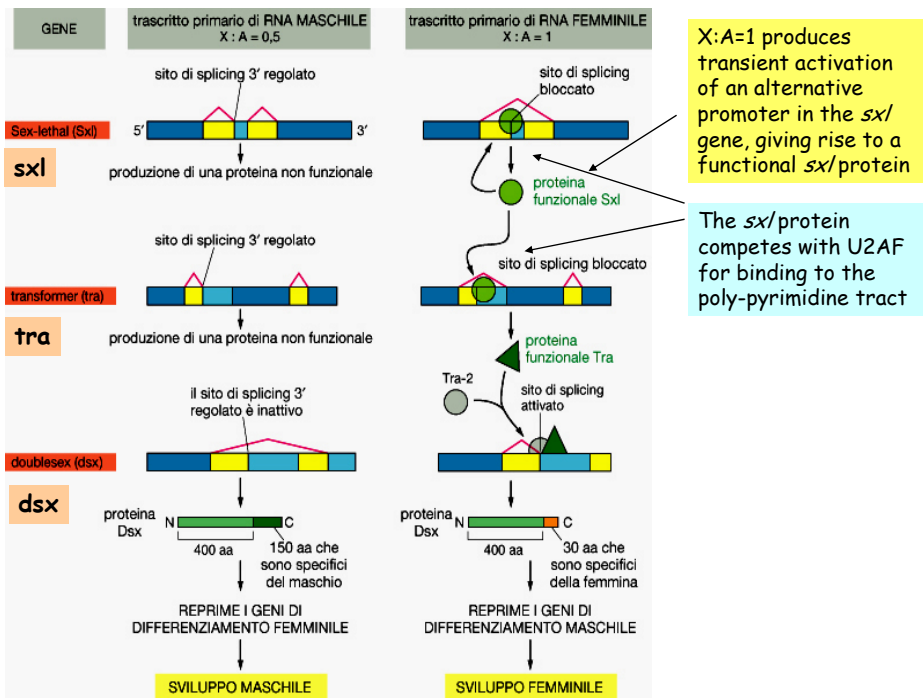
GENE

trascritto primario di RNA MASCHILE
X : A = 0,5

trascritto primario di RNA FEMMINILE
X : A = 1

X:A=1 produces transient activation of an alternative promoter in the *sxl* gene, giving rise to a functional *sxl* protein

sito di splicing 3′ regolato

sito di splicing bloccato

Sex-lethal (Sxl)

5′

3′

sxl

produzione di una proteina non funzionale

proteina funzionale Sxl

The *sxl* protein competes with U2AF for binding to the poly-pyrimidine tract

sito di splicing 3′ regolato

sito di splicing bloccato

transformer (tra)

tra

produzione di una proteina non funzionale

proteina funzionale Tra

il sito di splicing 3′ regolato è inattivo

Tra-2

sito di splicing attivato

doublesex (dsx)

dsx

proteina Dsx

N

C

400 aa

150 aa che sono specifici del maschio

proteina Dsx

N

C

400 aa

30 aa che sono specifici della femmina

REPRIME I GENI DI DIFFERENZIAMENTO FEMMINILE

REPRIME I GENI DI DIFFERENZIAMENTO MASCHILE

SVILUPPO MASCHILE

SVILUPPO FEMMINILE